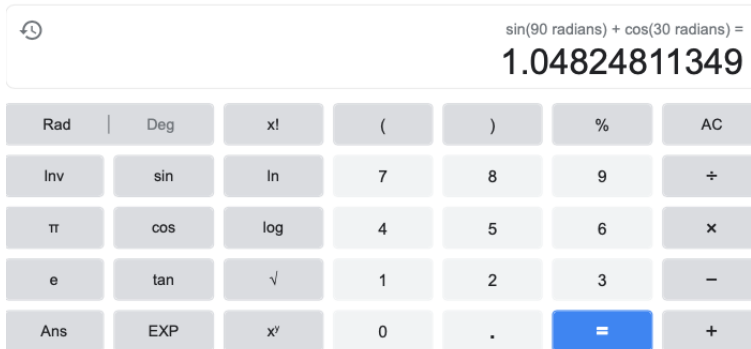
sin(90 radians) + cos(30 radians) =
1.04824811349

| Rad \| Deg | x! | ( | ) | % | AC |
|---|---|---|---|---|---|
| Inv | sin | ln | 7 | 8 | 9 | ÷ |
| π | cos | log | 4 | 5 | 6 | × |
| e | tan | √ | 1 | 2 | 3 | − |
| Ans | EXP | $x^y$ | 0 | . | = | + |